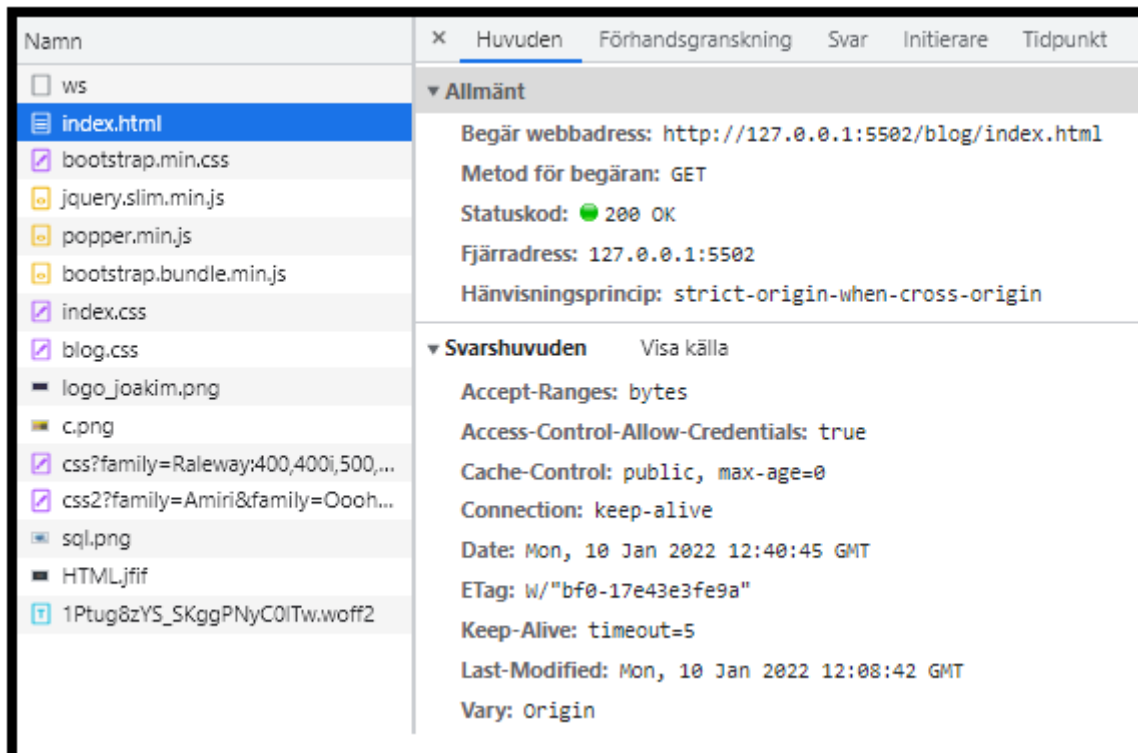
Namn
ws
index.html
bootstrap.min.css
jquery.slim.min.js
popper.min.js
bootstrap.bundle.min.js
index.css
blog.css
logo_joakim.png
c.png
css?family=Raleway:400,400i,500,...
css2?family=Amiri&family=Oooh...
sql.png
HTML.jfif
1Ptug8zYS_SKggPNyC0ITw.woff2

× Huvuden Förhandsgranskning Svar Initierare Tidpunkt

▾ Allmänt
Begär webbadress: http://127.0.0.1:5502/blog/index.html
Metod för begäran: GET
Statuskod: 200 OK
Fjärradress: 127.0.0.1:5502
Hänvisningsprincip: strict-origin-when-cross-origin

▾ Svarshuvuden Visa källa
Accept-Ranges: bytes
Access-Control-Allow-Credentials: true
Cache-Control: public, max-age=0
Connection: keep-alive
Date: Mon, 10 Jan 2022 12:40:45 GMT
ETag: W/"bf0-17e43e3fe9a"
Keep-Alive: timeout=5
Last-Modified: Mon, 10 Jan 2022 12:08:42 GMT
Vary: Origin